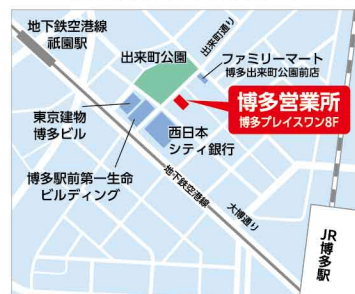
地下鉄空港線
祇園駅

出来町公園

出来町通り

ファミリーマート
博多出来町公園前店

東京建物
博多ビル

博多営業所
博多プレイスワン8F

西日本
シティ銀行

博多駅前第一生命
ビルディング

地下鉄空港線

大博通り

JR
博多駅